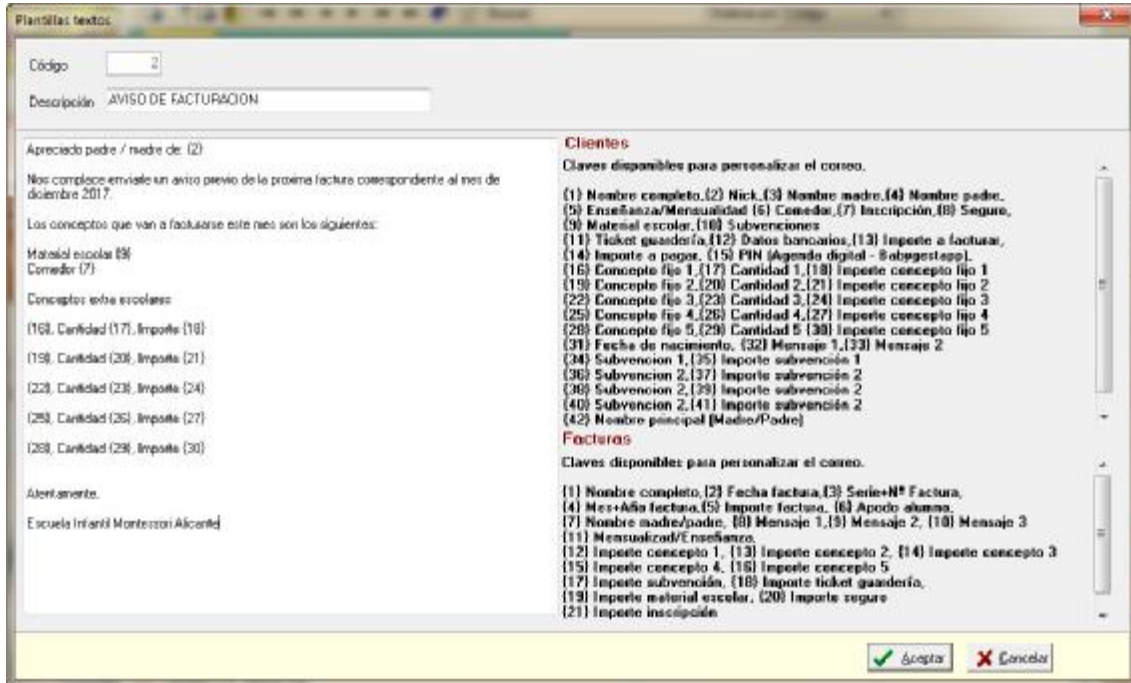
Plantillas textos

Código 2

Descripción AVISO DE FACTURACION

Apreciado padre / madre de: {2}

Nos complace enviarle un aviso previo de la proxima factura correspondiente al mes de diciembre 2017.

Los conceptos que van a facturarse este mes son los siguientes:

Material escolar {9}
Comedor {7}

Conceptos extra escolares:

{16}, Cantidad {17}, Importe {18}

{19}, Cantidad {20}, Importe {21}

{22}, Cantidad {23}, Importe {24}

{25}, Cantidad {26}, Importe {27}

{28}, Cantidad {29}, Importe {30}

Atentamente.

Escuela Infantil Montessori Alicante

Clientes

Claves disponibles para personalizar el correo.

{1} Nombre completo, {2} Nick, {3} Nombre madre, {4} Nombre padre, {5} Enseñanza/Mensualidad {6} Comedor, {7} Inscripción, {8} Seguro, {9} Material escolar, {10} Subvenciones
{11} Ticket guardería, {12} Datos bancarios, {13} Importe a facturar, {14} Importe a pagar, {15} PIN (Agenda digital - Bobgestapp),
{16} Concepto fijo 1, {17} Cantidad 1, {18} Importe concepto fijo 1
{19} Concepto fijo 2, {20} Cantidad 2, {21} Importe concepto fijo 2
{22} Concepto fijo 3, {23} Cantidad 3, {24} Importe concepto fijo 3
{25} Concepto fijo 4, {26} Cantidad 4, {27} Importe concepto fijo 4
{28} Concepto fijo 5, {29} Cantidad 5 {30} Importe concepto fijo 5
{31} Fecha de nacimiento, {32} Mensaje 1, {33} Mensaje 2
{34} Subvencion 1, {35} Importe subvención 1
{36} Subvencion 2, {37} Importe subvención 2
{38} Subvencion 2, {39} Importe subvención 2
{40} Subvencion 2, {41} Importe subvención 2
{42} Nombre pincipal (Madre/Padre)

Facturas

Claves disponibles para personalizar el correo.

{1} Nombre completo, {2} Fecha factura, {3} Serie+Nº Factura, {4} Mes+Año factura, {5} Importe factura, {6} Apodo alumno, {7} Nombre madre/padre, {8} Mensaje 1, {9} Mensaje 2, {10} Mensaje 3
{11} Mensualizad/Enseñanza,
{12} Importe concepto 1, {13} Importe concepto 2, {14} Importe concepto 3
{15} Importe concepto 4, {16} Importe concepto 5
{17} Importe subvención, {18} Importe ticket guardería,
{19} Importe material escolar, {20} Importe seguro
{21} Importe inscripción

Aceptar Cancelar